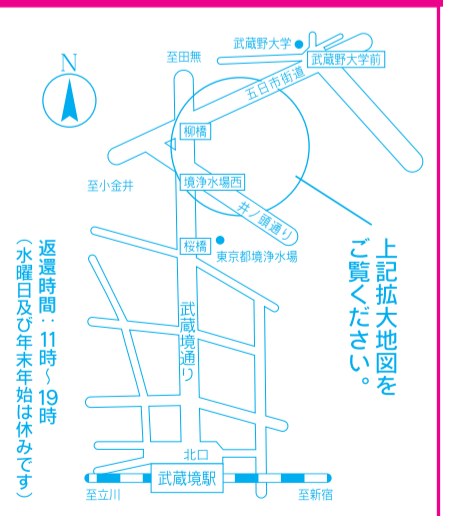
N

至田無

武蔵野大学

武蔵野大学前

五日市街道

柳橋

至小金井

境浄水場西

井ノ頭通り

桜橋

東京都境浄水場

武蔵境通り

北口

武蔵境駅

至立川

至新宿

上記拡大地図をご覧ください。

返還時間：11時～19時
（水曜日及び年末年始は休みです）